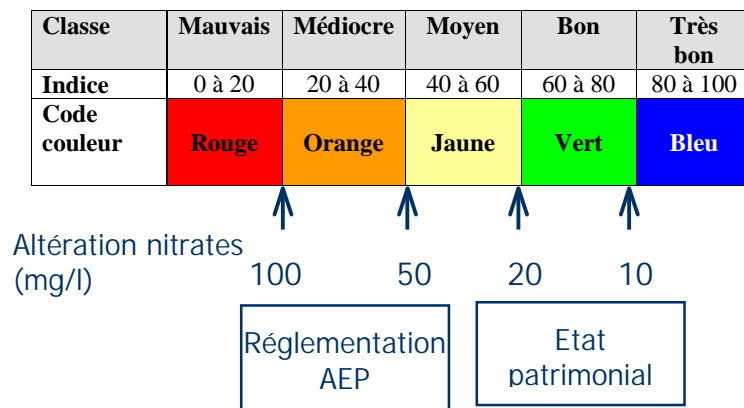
| Classe | Mauvais | Médiocre | Moyen | Bon | Très bon |
|---|---|---|---|---|---|
| Indice | 0 à 20 | 20 à 40 | 40 à 60 | 60 à 80 | 80 à 100 |
| Code couleur | Rouge | Orange | Jaune | Vert | Bleu |

Altération nitrates (mg/l)

100 50 20 10

Réglementation AEP

Etat patrimonial